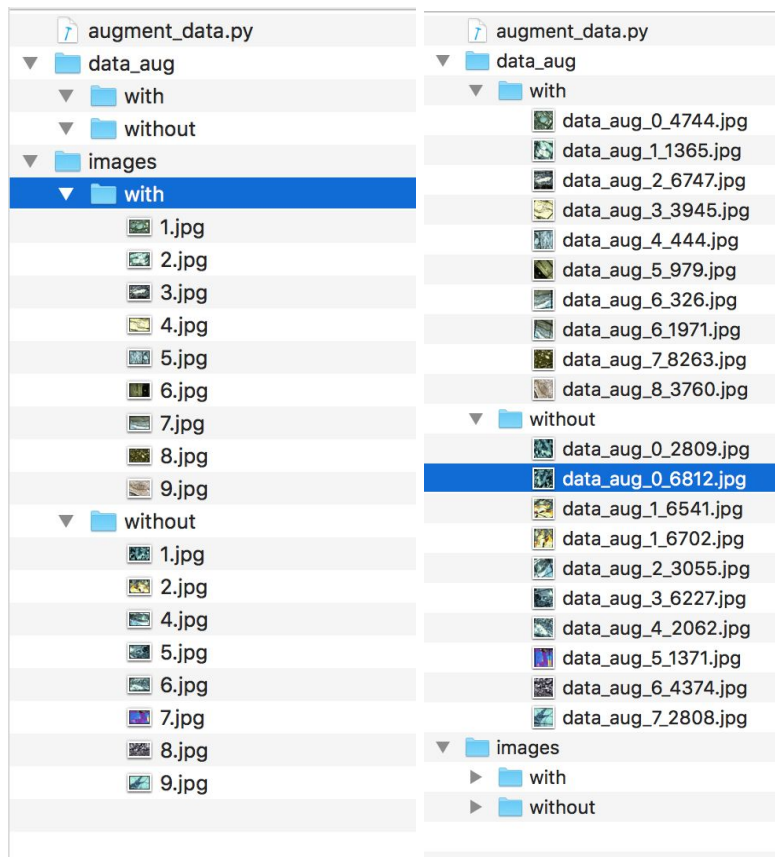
augment_data.py
data_aug
with
without
images
with
1.jpg
2.jpg
3.jpg
4.jpg
5.jpg
6.jpg
7.jpg
8.jpg
9.jpg
without
1.jpg
2.jpg
4.jpg
5.jpg
6.jpg
7.jpg
8.jpg
9.jpg

augment_data.py
data_aug
with
data_aug_0_4744.jpg
data_aug_1_1365.jpg
data_aug_2_6747.jpg
data_aug_3_3945.jpg
data_aug_4_444.jpg
data_aug_5_979.jpg
data_aug_6_326.jpg
data_aug_6_1971.jpg
data_aug_7_8263.jpg
data_aug_8_3760.jpg
without
data_aug_0_2809.jpg
data_aug_0_6812.jpg
data_aug_1_6541.jpg
data_aug_1_6702.jpg
data_aug_2_3055.jpg
data_aug_3_6227.jpg
data_aug_4_2062.jpg
data_aug_5_1371.jpg
data_aug_6_4374.jpg
data_aug_7_2808.jpg
images
with
without